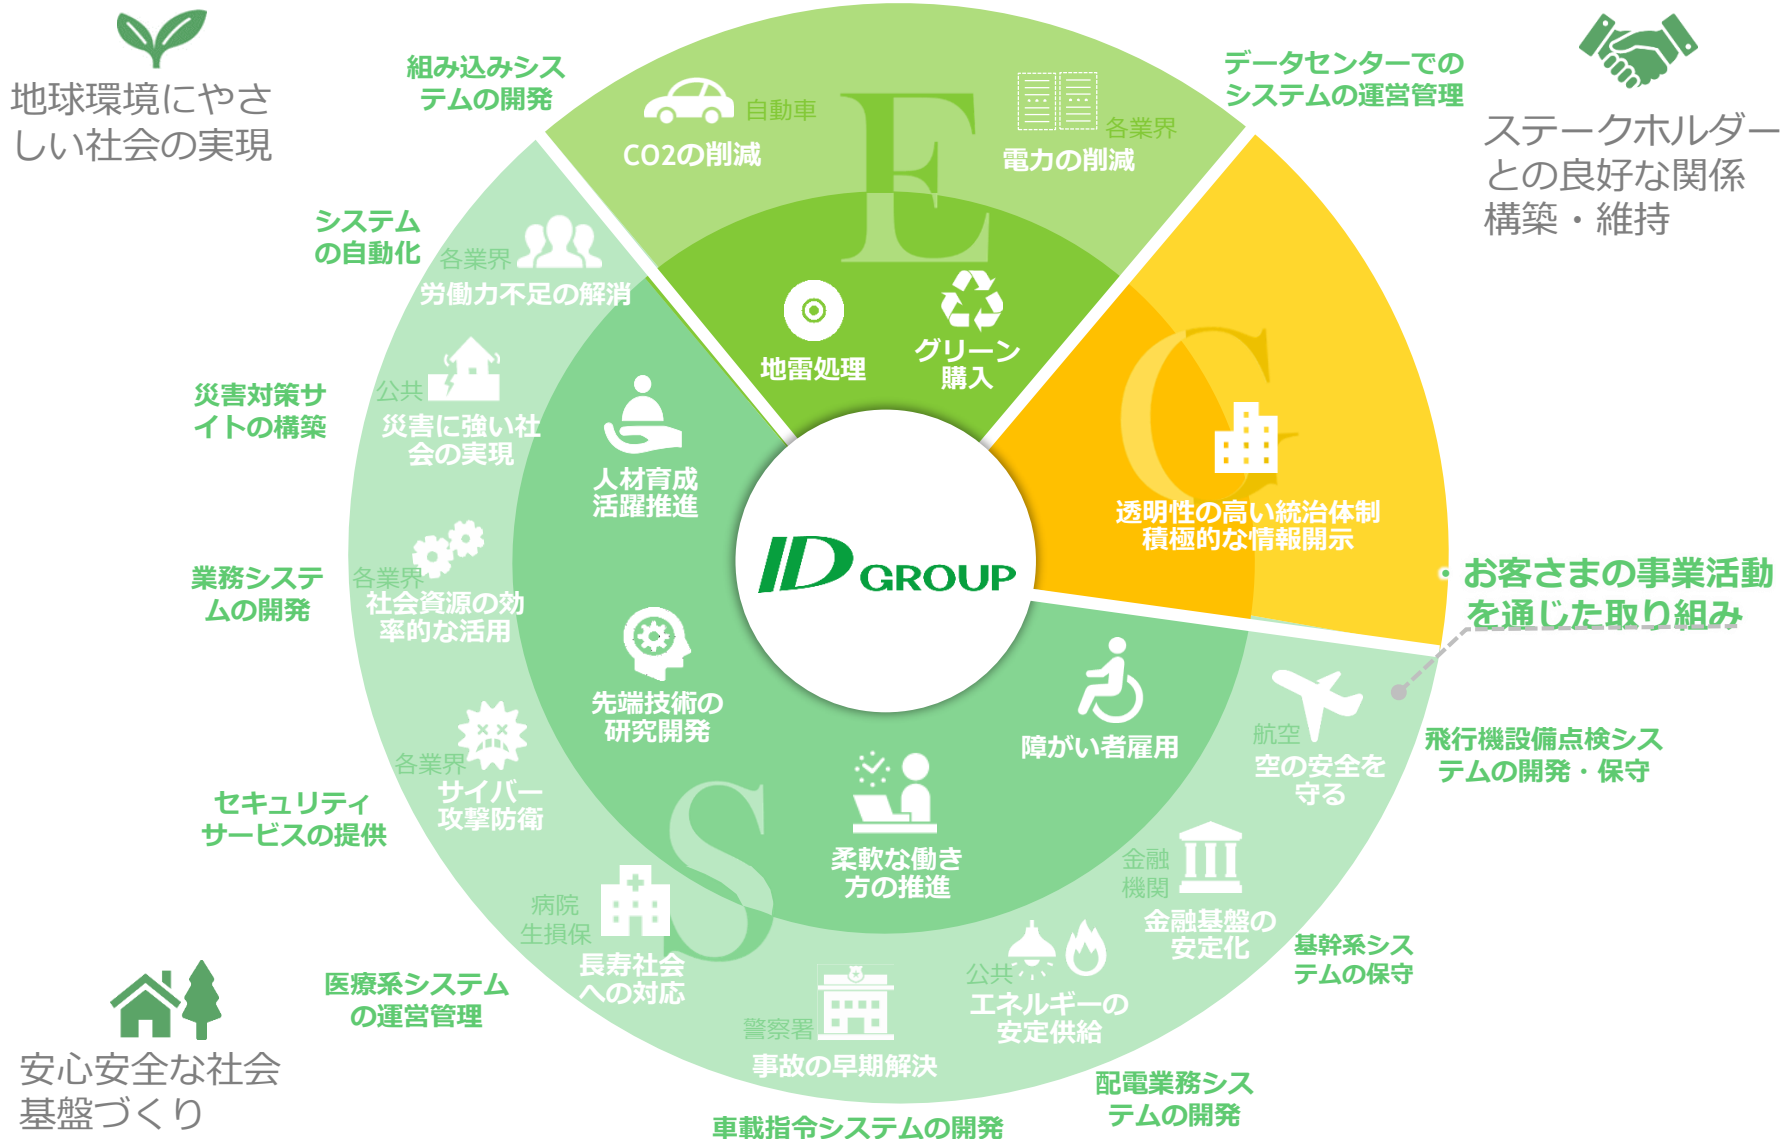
地球環境にやさしい社会の実現

組み込みシステムの開発

自動車
CO2の削減

E

各業界
電力の削減

データセンターでのシステムの運営管理

ステークホルダーとの良好な関係構築・維持

システムの自動化

各業界
労働力不足の解消

地雷処理

グリーン購入

災害対策サイトの構築

公共
災害に強い社会の実現

人材育成
活躍推進

G

透明性の高い統治体制
積極的な情報開示

業務システムの開発

各業界
社会資源の効率的な活用

ID GROUP

お客さまの事業活動を通じた取り組み

先端技術の研究開発

障がい者雇用

航空
空の安全を守る

飛行機設備点検システムの開発・保守

セキュリティサービスの提供

各業界
サイバー攻撃防衛

S

柔軟な働き方の推進

金融機関
金融基盤の安定化

基幹系システムの保守

医療系システムの運営管理

病院
生損保
長寿社会への対応

警察署
事故の早期解決

公共
エネルギーの安定供給

配電業務システムの開発

安心安全な社会基盤づくり

車載指令システムの開発